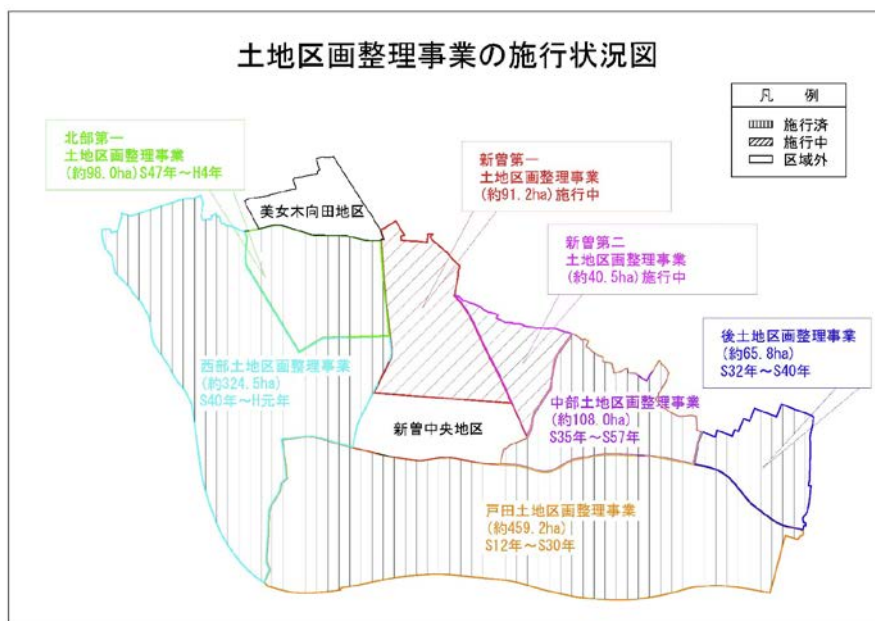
土地区画整理事業の施行状況図

凡　例
施行済
施行中
区域外

北部第一
土地区画整理事業
（約98.0ha）S47年～H4年

美女木向田地区

新曽第一
土地区画整理事業
（約91.2ha）施行中

新曽第二
土地区画整理事業
（約40.5ha）施行中

後土地区画整理事業
（約65.8ha）
S32年～S40年

西部土地区画整理事業
（約324.5ha）
S40年～H元年

新曽中央地区

中部土地区画整理事業
（約108.0ha）
S35年～S57年

戸田土地区画整理事業
（約459.2ha）
S12年～S30年